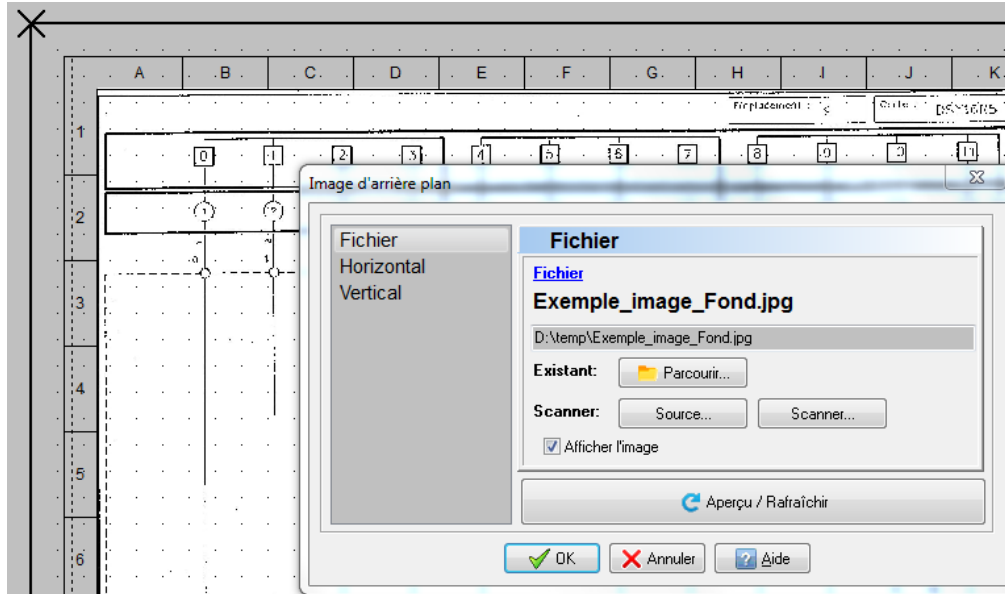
A B C D E F G H I J K

1 2 3 4 5 6

Emplacement : Code : DSM6R5

0 1 2 3 4 5 6 7 8 9 10 11

Image d'arrière plan

Fichier
Horizontal
Vertical

Fichier

Fichier

Exemple_image_Fond.jpg

D:\temp\Exemple_image_Fond.jpg

Existant: Parcourir...

Scanner: Source... Scanner...

Afficher l'image

Aperçu / Rafraîchir

OK Annuler Aide